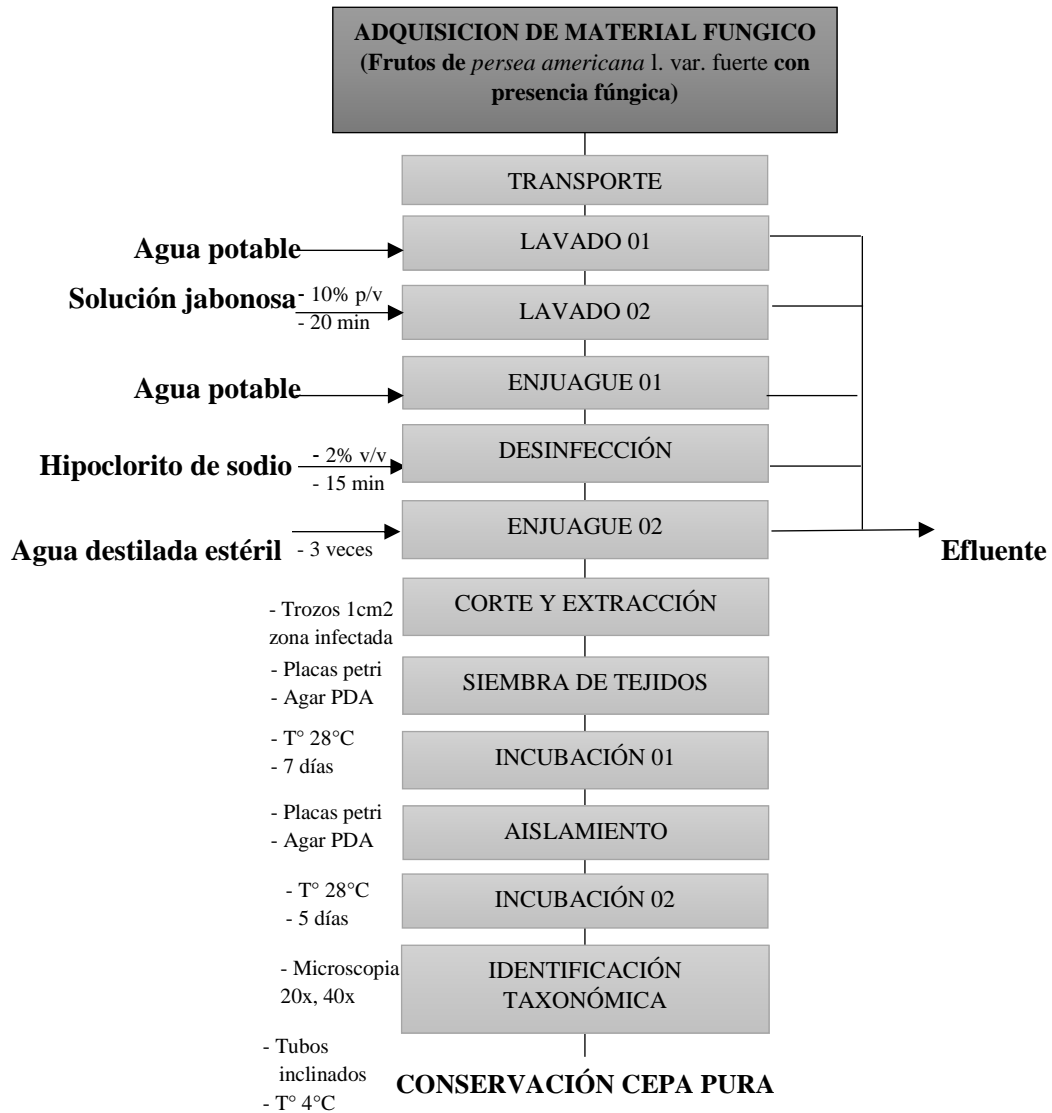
ADQUISICION DE MATERIAL FUNGICO
(Frutos de persea americana l. var. fuerte con presencia fúngica)

TRANSPORTE

Agua potable

LAVADO 01

Solución jabonosa
- 10% p/v
- 20 min

LAVADO 02

Agua potable

ENJUAGUE 01

Hipoclorito de sodio
- 2% v/v
- 15 min

DESINFECCIÓN

Agua destilada estéril
- 3 veces

ENJUAGUE 02

Efluente

- Trozos 1cm2 zona infectada

CORTE Y EXTRACCIÓN

- Placas petri
- Agar PDA

SIEMBRA DE TEJIDOS

- T° 28°C
- 7 días

INCUBACIÓN 01

- Placas petri
- Agar PDA

AISLAMIENTO

- T° 28°C
- 5 días

INCUBACIÓN 02

- Microscopia 20x, 40x

IDENTIFICACIÓN TAXONÓMICA

- Tubos inclinados
- T° 4°C

CONSERVACIÓN CEPA PURA